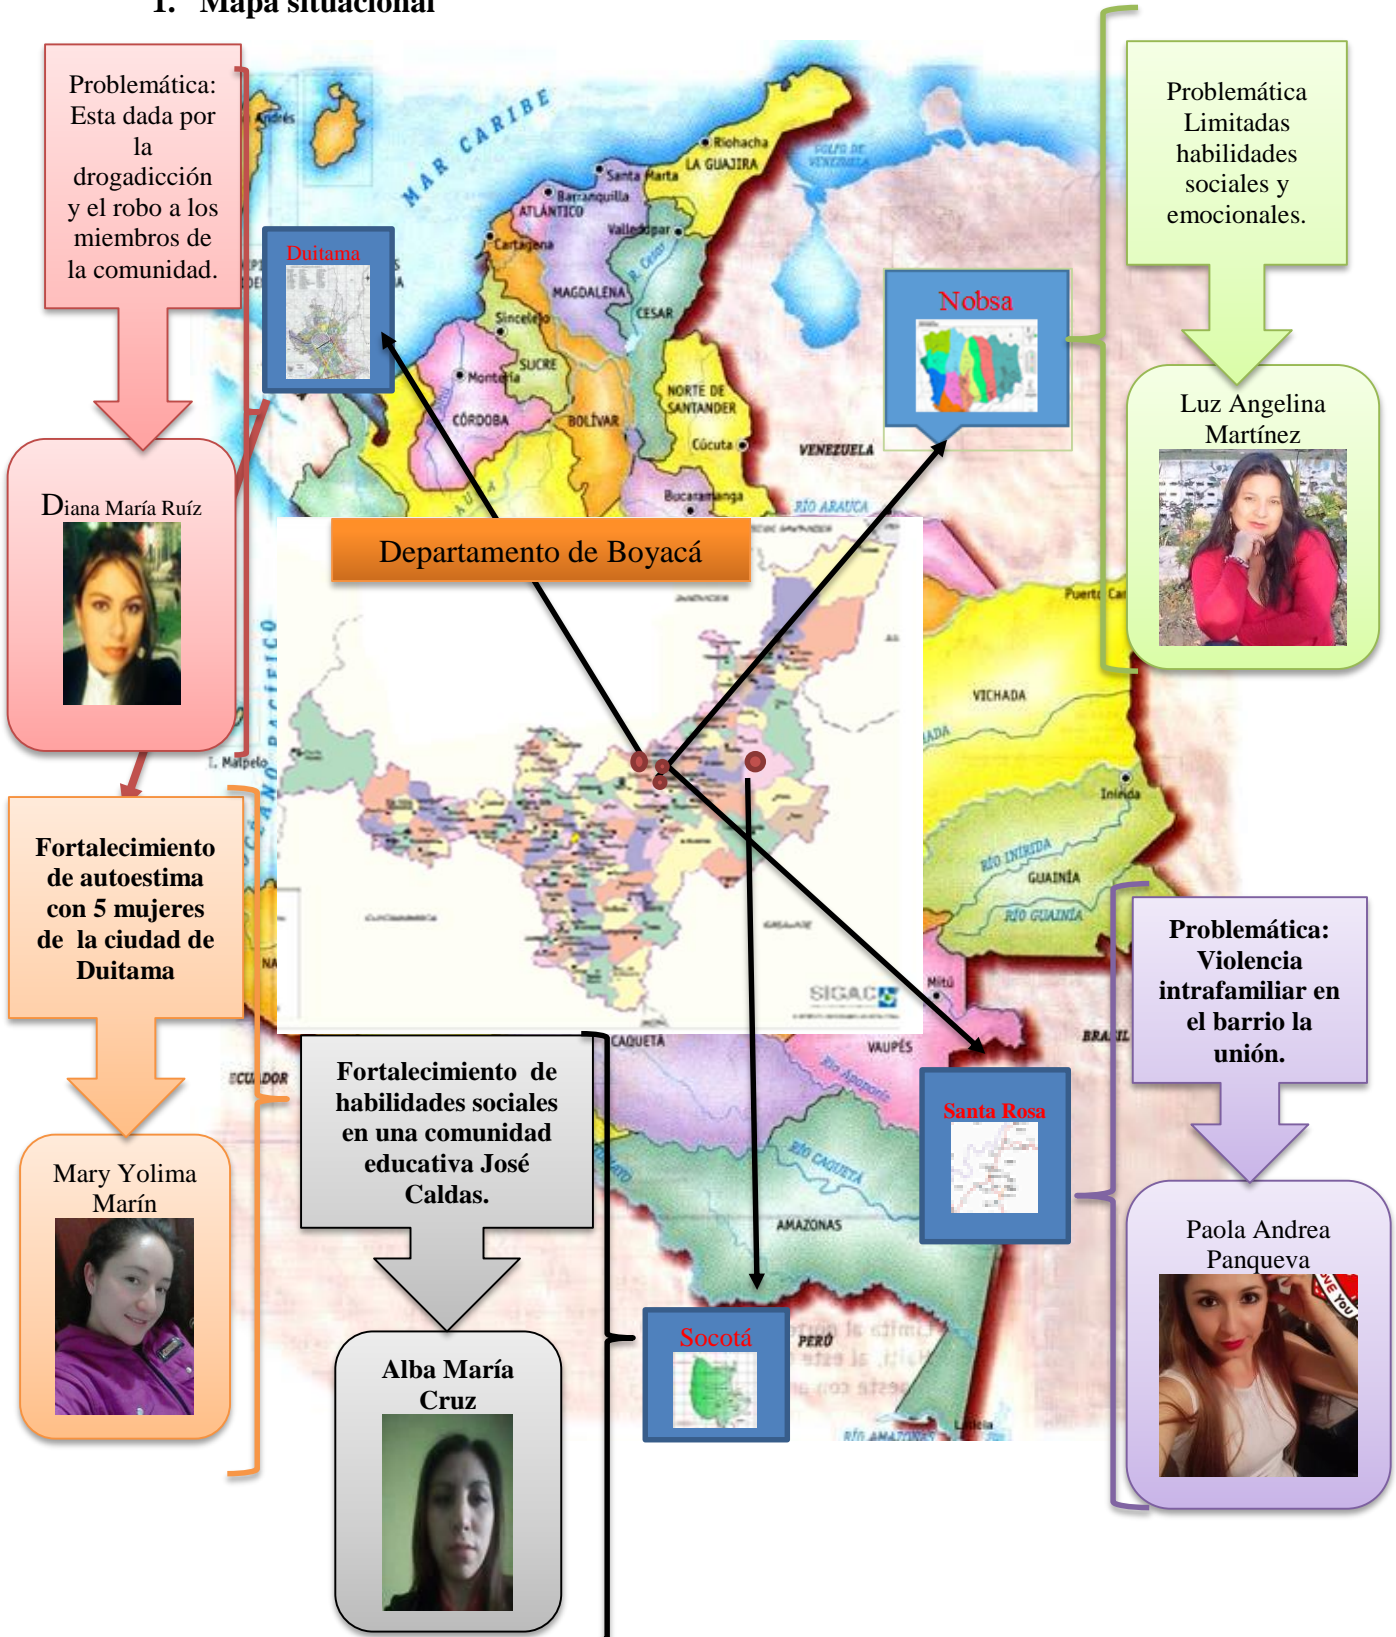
1. Mapa situacional

Problemática: Esta dada por la drogadicción y el robo a los miembros de la comunidad.

Diana María Ruíz

Duitama

MAR CARIBE

Riohacha

LA GUAJIRA

Santa Marta

Barranquilla

ATLÁNTICO

Cartagena

Valledupar

MAGDALENA

CESAR

Sincelejo

SUCRE

Montería

CÓRDOBA

BOLÍVAR

NORTE DE SANTANDER

Cúcuta

VENEZUELA

Bucaramanga

RÍO ARAUCA

Problemática Limitadas habilidades sociales y emocionales.

Nobsa

Luz Angelina Martínez

Departamento de Boyacá

VICHADA

Puerto Car

Inírida

RÍO INÍRIDA

GUAINÍA

RÍO GUAINÍA

I. Malpelo

Fortalecimiento de autoestima con 5 mujeres de la ciudad de Duitama

SIGAC

Mitú

VAUPÉS

BRASIL

CAQUETA

ECUADOR

Problemática: Violencia intrafamiliar en el barrio la unión.

Fortalecimiento de habilidades sociales en una comunidad educativa José Caldas.

Santa Rosa

RÍO CAQUETÁ

AMAZONAS

Mary Yolima Marín

Paola Andrea Panqueva

Socotá

PERÚ

Leticia

RÍO AMAZONAS

Alba María Cruz